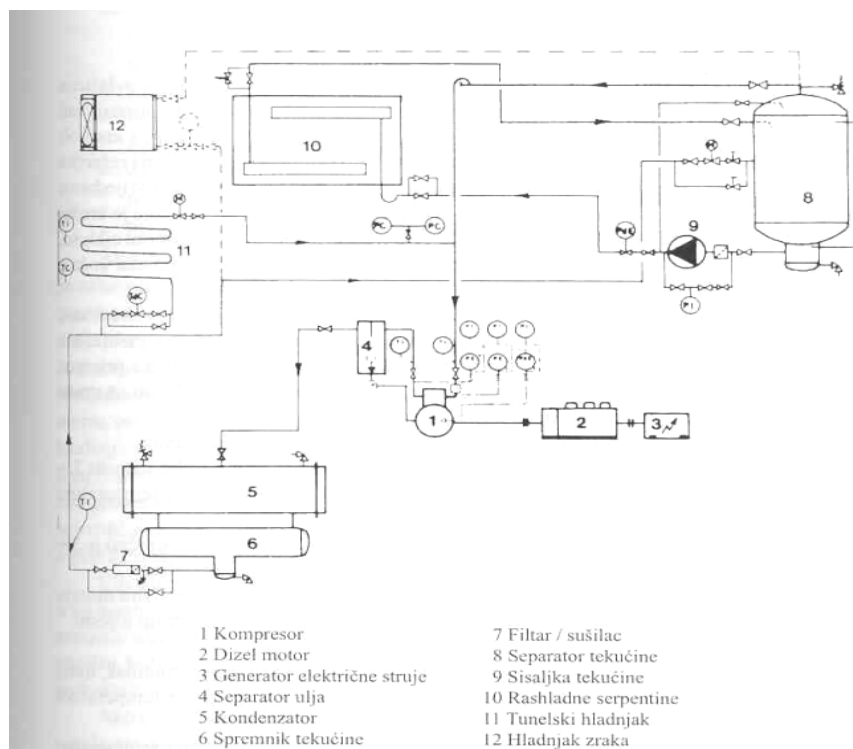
12

10

8

9

11

PC

PC

4

1

2

3

5

6

7

TI

1 Kompresor
2 Dizel motor
3 Generator električne struje
4 Separator ulja
5 Kondenzator
6 Spremnik tekućine

7 Filtar / sušilac
8 Separator tekućine
9 Sisaljka tekućine
10 Rashladne serpentine
11 Tunelski hladnjak
12 Hladnjak zraka